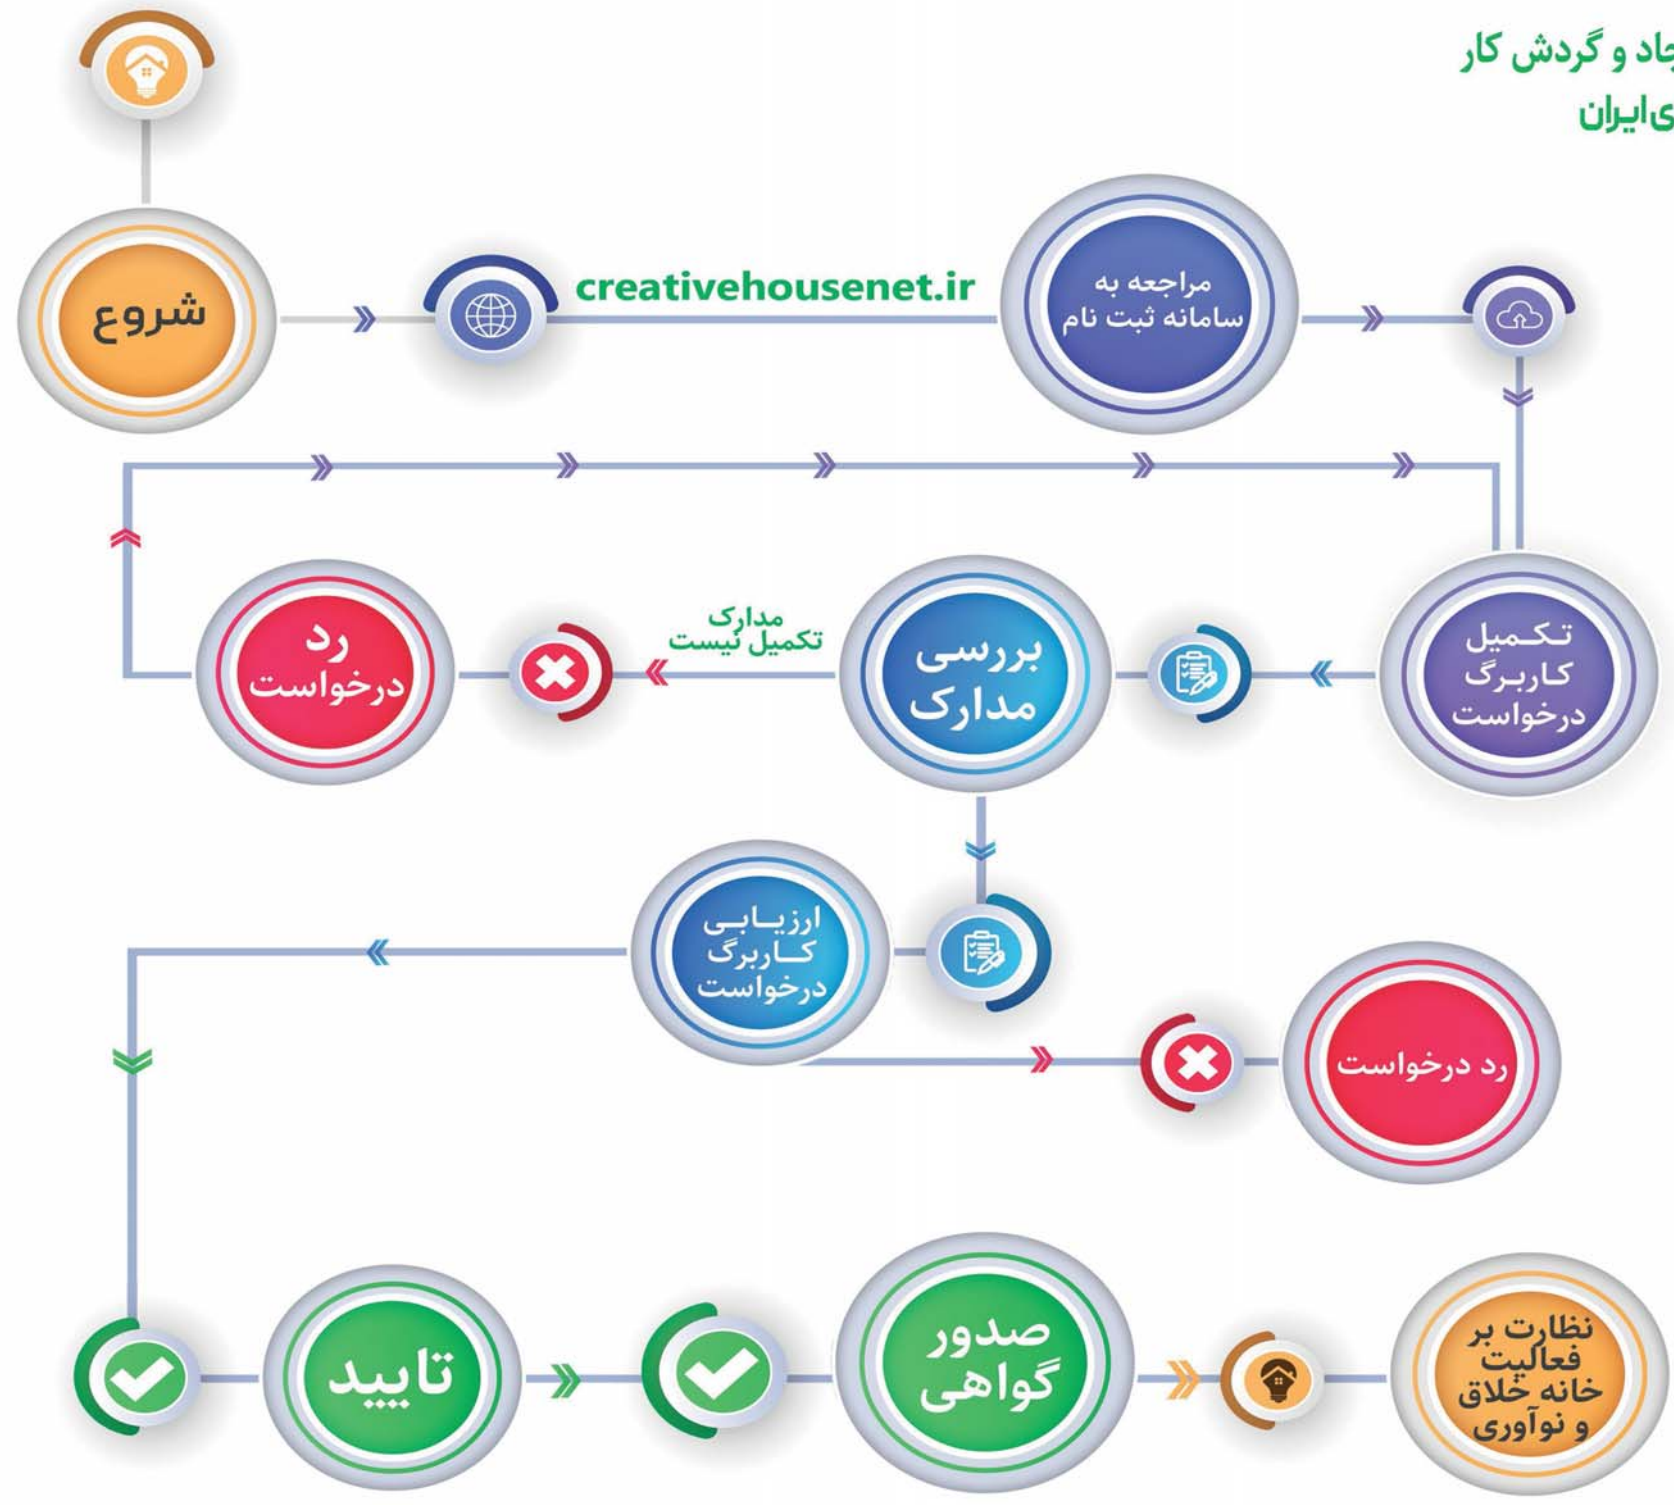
جاد و گردش کار
ی ایران

شروع

creativehousenet.ir

مراجعه به سامانه ثبت نام

تکمیل کاربرگ درخواست

بررسی مدارک

مدارک تکمیل نیست

رد درخواست

ارزیابی کاربرگ درخواست

رد درخواست

تایید

صدور گواهی

نظارت بر فعالیت خانه خلاق و نوآوری